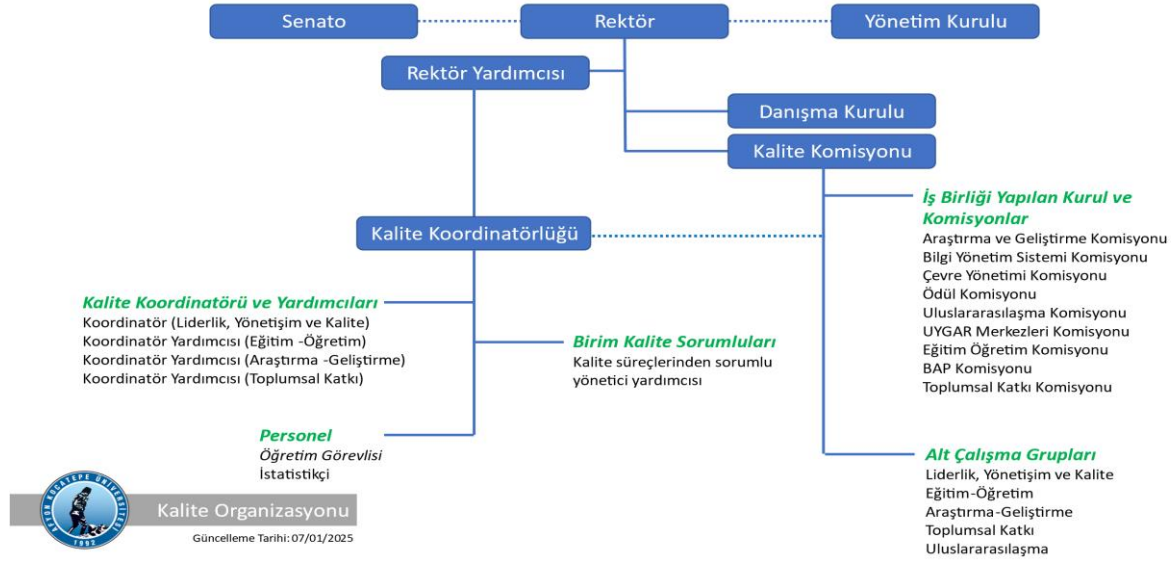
Senato

Rektör

Yönetim Kurulu

Rektör Yardımcısı

Danışma Kurulu

Kalite Komisyonu

İş Birliği Yapılan Kurul ve Komisyonlar
Araştırma ve Geliştirme Komisyonu
Bilgi Yönetim Sistemi Komisyonu
Çevre Yönetimi Komisyonu
Ödül Komisyonu
Uluslararasılaşma Komisyonu
UYGAR Merkezleri Komisyonu
Eğitim Öğretim Komisyonu
BAP Komisyonu
Toplumsal Katkı Komisyonu

Kalite Koordinatörlüğü

Kalite Koordinatörü ve Yardımcıları
Koordinatör (Liderlik, Yönetişim ve Kalite)
Koordinatör Yardımcısı (Eğitim -Öğretim)
Koordinatör Yardımcısı (Araştırma -Geliştirme)
Koordinatör Yardımcısı (Toplumsal Katkı)

Birim Kalite Sorumluları
Kalite süreçlerinden sorumlu yönetici yardımcısı

Personel
Öğretim Görevlisi
İstatistikçi

Alt Çalışma Grupları
Liderlik, Yönetişim ve Kalite
Eğitim-Öğretim
Araştırma-Geliştirme
Toplumsal Katkı
Uluslararasılaşma

AFYON KOCATEPE ÜNİVERSİTESİ
1992

Kalite Organizasyonu
Güncelleme Tarihi: 07/01/2025